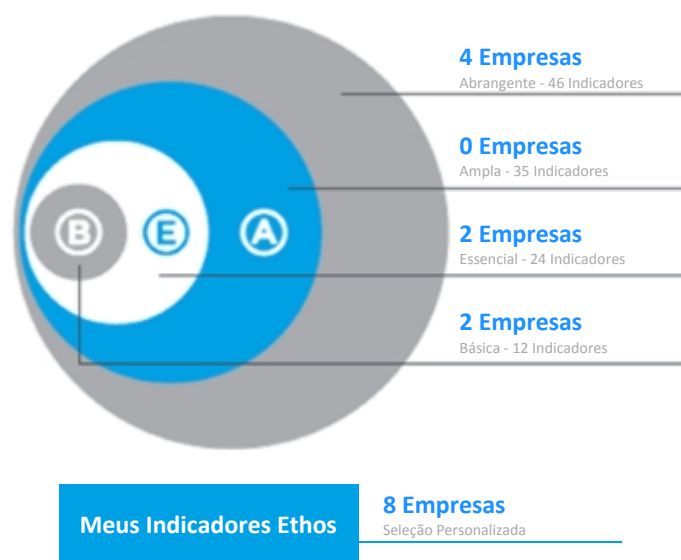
B E A

4 Empresas
Abrangente - 46 Indicadores

0 Empresas
Ampla - 35 Indicadores

2 Empresas
Essencial - 24 Indicadores

2 Empresas
Básica - 12 Indicadores

Meus Indicadores Ethos

8 Empresas
Seleção Personalizada